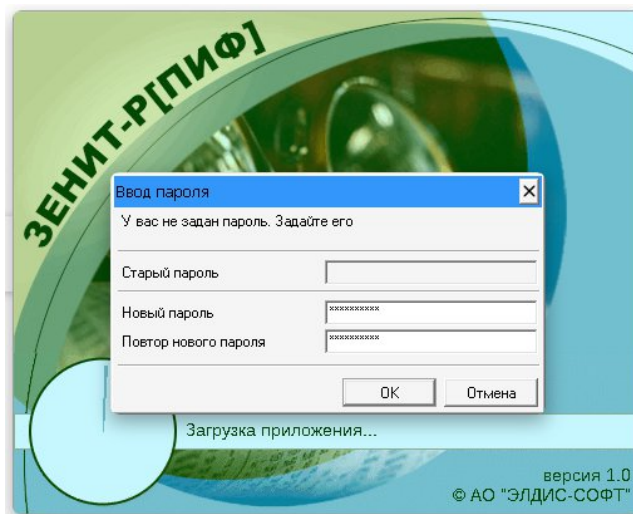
ЗЕНИТ-Р[ПИФ]

Ввод пароля

У вас не задан пароль. Задайте его

Старый пароль

Новый пароль **********

Повтор нового пароля **********

OK

Отмена

Загрузка приложения...

версия 1.0

© АО "ЭЛДИС-СОФТ"